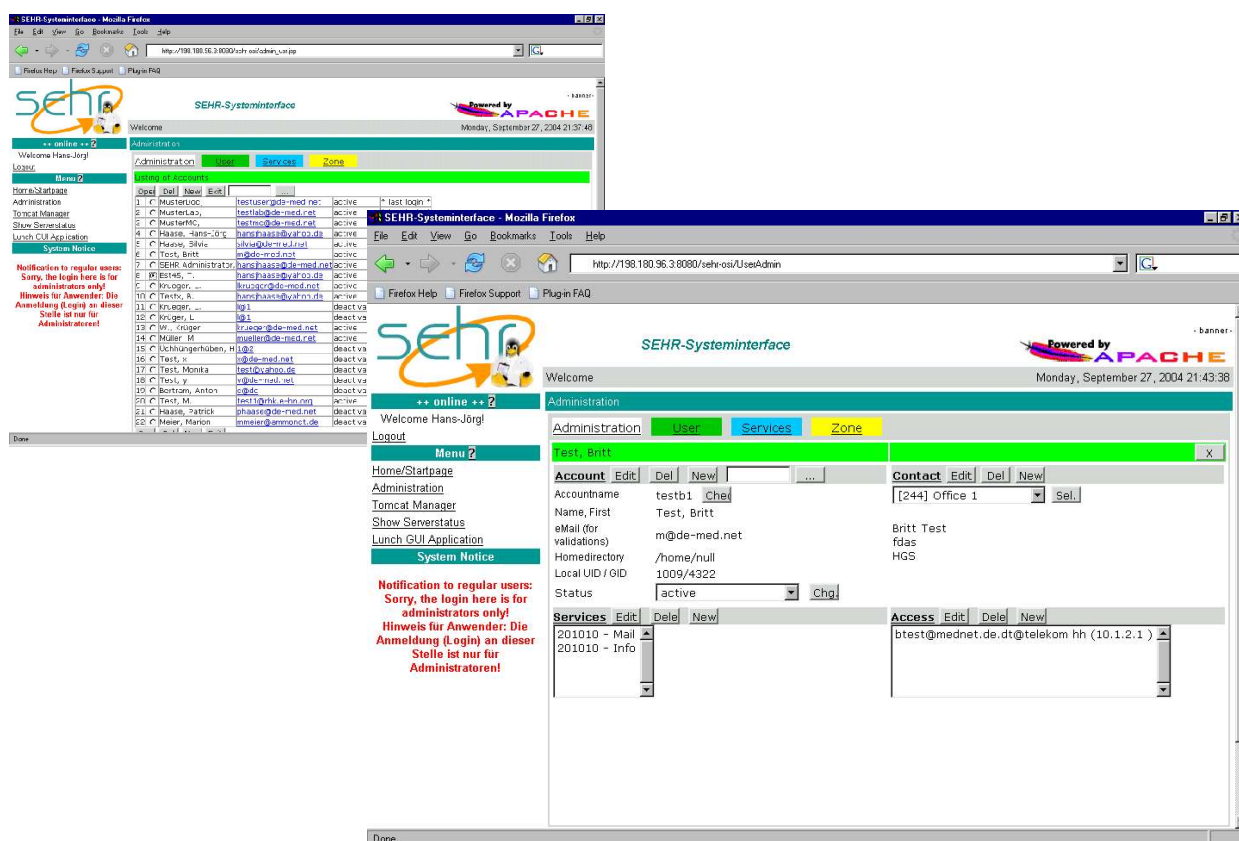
SEHR-Systeminterface - Mozilla Firefox
File Edit View Go Bookmarks Tools Help
http://198.180.96.3:8080/sehr-osi/admin_usr.jsp
Firefox Help Firefox Support Plug-in FAQ

sehr
SEHR-Systeminterface
- banner -
Powered by APACHE
Welcome
Monday, September 27, 2004 21:37:48
++ online ++ ?
Welcome Hans-Jörg!
Logout
Menu ?
Home/Startpage
Administration
Tomcat Manager
Show Serverstatus
Lunch GUI Application
System Notice
Notification to regular users: Sorry, the login here is for administrators only! Hinweis für Anwender: Die Anmeldung (Login) an dieser Stelle ist nur für Administratoren!

Administration
Administration User Services Zone
Listing of Accounts
Open Del New Exit ...

| | | | | |
|---|---|---|---|---|
| 1 | MusterDoc, | testuser@de-med.net | active | * last login * |
| 2 | MusterLab, | testlab@de-med.net | active | |
| 3 | MusterMC, | testmc@de-med.net | active | |
| 4 | Haase, Hans-Jörg | hansjhaase@yahoo.de | active | |
| 5 | Haase, Silvie | silvie@de-med.net | active | |
| 6 | Test, Britt | m@de-med.net | active | |
| 7 | SEHR Administrator, | hansjhaase@de-med.net | active | |
| 8 | Est45, T. | hansjhaase@yahoo.de | active | |
| 9 | Krueger, ... | lkrueger@de-med.net | active | |
| 10 | Testx, B. | hansjhaase@yahoo.de | active | |
| 11 | Krueger, ... | l@1 | deactiva | |
| 12 | Krüger, L | l@1 | deactiva | |
| 13 | W., Krüger | lkrueger@de-med.net | active | |
| 14 | Müller M | mueller@de-med.net | active | |
| 15 | Üchhüngerhüben, H | 1@2 | deactiva | |
| 16 | Test, x | x@de-med.net | deactiva | |
| 17 | Test, Monika | test@yahoo.de | deactiva | |
| 18 | Test, y | y@de-med.net | deactiva | |
| 19 | Bertram, Anton | c@dc | deactiva | |
| 20 | Test, M. | test1@rhk.e-hn.org | active | |
| 21 | Haase, Patrick | phaase@de-med.net | deactiva | |
| 22 | Meier, Marion | mmeier@ammonct.de | deactiva | |

Done

SEHR-Systeminterface - Mozilla Firefox
File Edit View Go Bookmarks Tools Help
http://198.180.96.3:8080/sehr-osi/UserAdmin
Firefox Help Firefox Support Plug-in FAQ

sehr
SEHR-Systeminterface
- banner -
Powered by APACHE
Welcome
Monday, September 27, 2004 21:43:38
++ online ++ ?
Welcome Hans-Jörg!
Logout
Menu ?
Home/Startpage
Administration
Tomcat Manager
Show Serverstatus
Lunch GUI Application
System Notice
Notification to regular users: Sorry, the login here is for administrators only! Hinweis für Anwender: Die Anmeldung (Login) an dieser Stelle ist nur für Administratoren!

Administration
Administration User Services Zone
Test, Britt
X
Account Edit Del New ...
Accountname testb1 Chec
Name, First Test, Britt
eMail (for validations) m@de-med.net
Homedirectory /home/null
Local UID / GID 1009/4322
Status active Chg.
Contact Edit Del New
[244] Office 1 Sel.
Britt Test
fdas
HGS
Services Edit Dele New
201010 - Mail
201010 - Info
Access Edit Dele New
btest@mednet.de.dt@telekom hh (10.1.2.1 )
Done